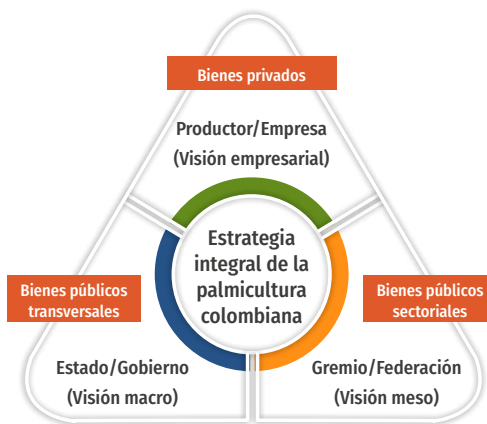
Bienes privados

Productor/Empresa
(Visión empresarial)

Estrategia integral de la palmicultura colombiana

Bienes públicos transversales

Bienes públicos sectoriales

Estado/Gobierno
(Visión macro)

Gremio/Federación
(Visión meso)